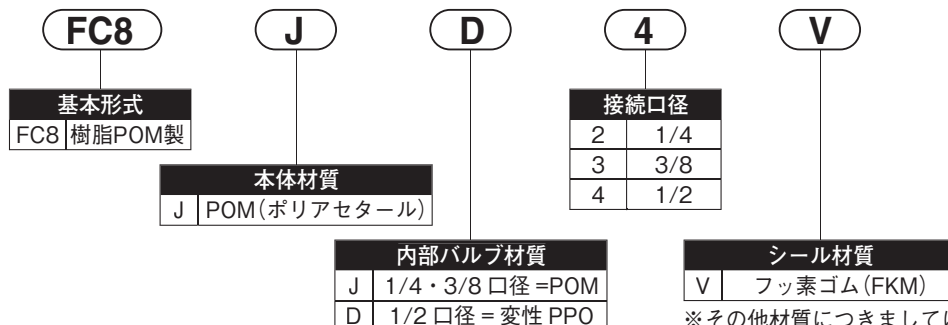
FC8

J

D

4

V

| 基本形式 | |
|---|---|
| FC8 | 樹脂POM製 |

| 本体材質 | |
|---|---|
| J | POM(ポリアセタール) |

| 内部バルブ材質 | |
|---|---|
| J | 1/4・3/8 口径 =POM |
| D | 1/2 口径 = 変性 PPO |

| 接続口径 | |
|---|---|
| 2 | 1/4 |
| 3 | 3/8 |
| 4 | 1/2 |

| シール材質 | |
|---|---|
| V | フッ素ゴム(FKM) |

※その他材質につきまして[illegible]